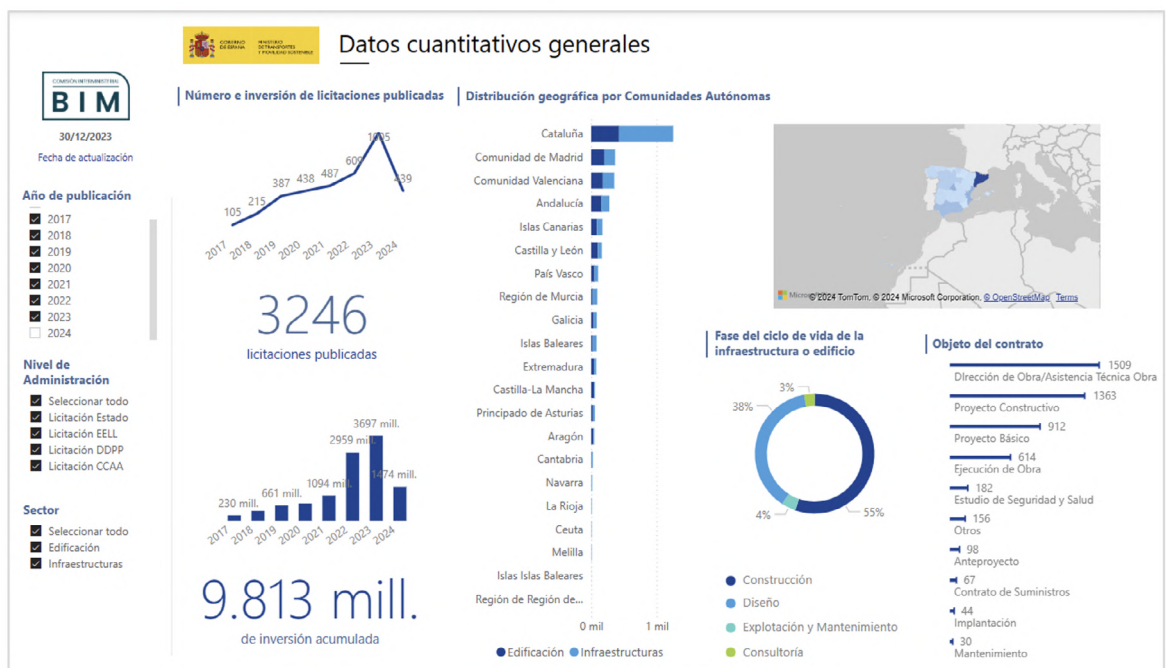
GOBIERNO DE ESPAÑA MINISTERIO DE TRANSPORTES Y MOVILIDAD SOSTENIBLE

Datos cuantitativos generales

COMISIÓN INTERMINISTERIAL
BIM

30/12/2023
Fecha de actualización

Año de publicación
2017
2018
2019
2020
2021
2022
2023
2024

Nivel de Administración
Seleccionar todo
Licitación Estado
Licitación EELL
Licitación DDPP
Licitación CCAA

Sector
Seleccionar todo
Edificación
Infraestructuras

Número e inversión de licitaciones publicadas

105, 215, 387, 438, 487, 600, 1085, 439
2017 2018 2019 2020 2021 2022 2023 2024

3246
licitaciones publicadas

230 mill., 661 mill., 1094 mill., 2959 mill., 3697 mill., 1474 mill.
2017 2018 2019 2020 2021 2022 2023 2024

9.813 mill.
de inversión acumulada

Distribución geográfica por Comunidades Autónomas

Cataluña
Comunidad de Madrid
Comunidad Valenciana
Andalucía
Islas Canarias
Castilla y León
País Vasco
Región de Murcia
Galicia
Islas Baleares
Extremadura
Castilla-La Mancha
Principado de Asturias
Aragón
Cantabria
Navarra
La Rioja
Ceuta
Melilla
Islas Islas Baleares
Región de Región de...

0 mil 1 mil

Edificación Infraestructuras

Microsoft © 2024 TomTom, © 2024 Microsoft Corporation, © OpenStreetMap Terms

Fase del ciclo de vida de la infraestructura o edificio

3%
38%
4%
55%

Construcción
Diseño
Explotación y Mantenimiento
Consultoría

Objeto del contrato

1509 Dirección de Obra/Asistencia Técnica Obra
1363 Proyecto Constructivo
912 Proyecto Básico
614 Ejecución de Obra
182 Estudio de Seguridad y Salud
156 Otros
98 Anteproyecto
67 Contrato de Suministros
44 Implantación
30 Mantenimiento